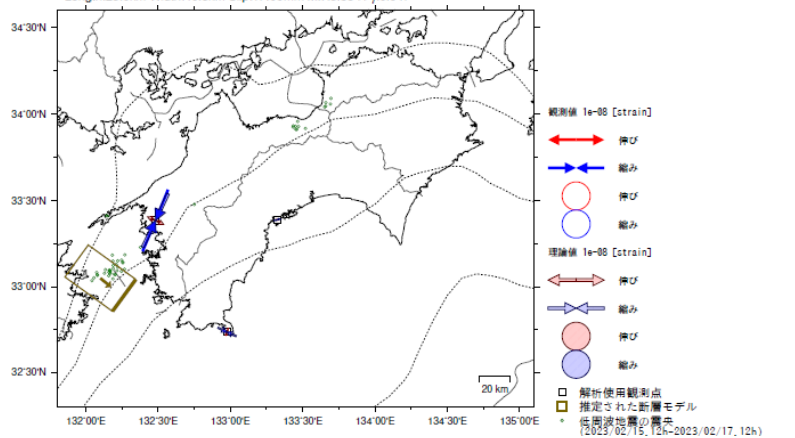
34°30'N
34°00'N
33°30'N
33°00'N
32°30'N
132°00'E
132°30'E
133°00'E
133°30'E
134°00'E
134°30'E
135°00'E
20 km

観測値 1e-08 [strain]
伸び
縮み
伸び
縮み
理論値 1e-08 [strain]
伸び
縮み
伸び
縮み
解析使用観測点
推定された断層モデル
低周波地震の震央
(2023/02/15_12h-2023/02/17_12h)